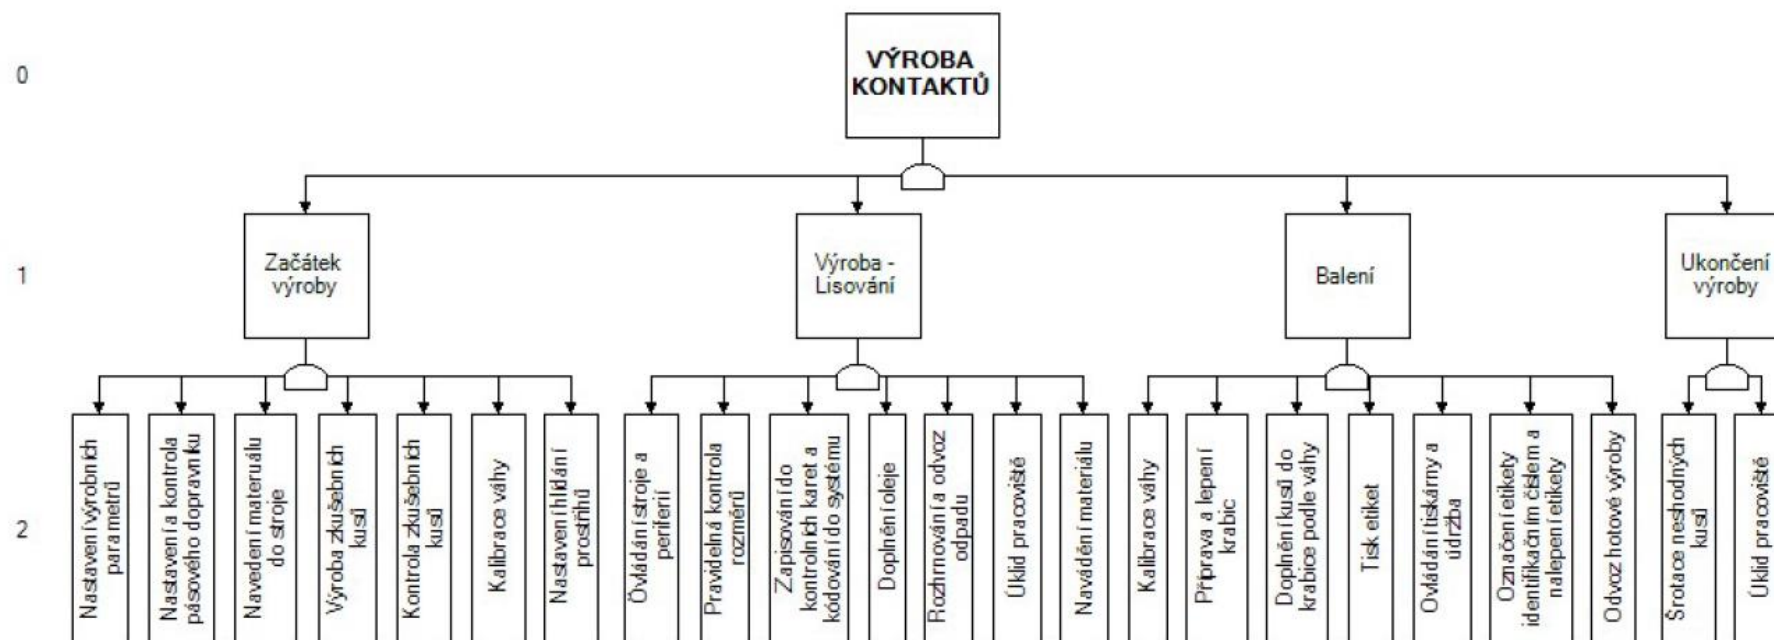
0

VÝROBA KONTAKTŮ

1

Začátek výroby

Výroba - Lisování

Balení

Ukončení výroby

2

Nastavení výrobních parametrů

Nastavení a kontrola pásového dopravníku

Navedení materiálu do stroje

Výroba zkušebních kusů

Kontrola zkušebních kusů

Kalibrace váhy

Nastavení hlídání prostřihů

Ovládání stroje a periferií

Pravidelná kontrola rozměrů

Zapisování do kontrolních karet a kódování do systému

Doplnění oleje

Rozhrnování a odvoz odpadu

Úklid pracoviště

Navádění materiálu

Kalibrace váhy

Příprava a lepení krabic

Doplnění kusů do krabice podle váhy

Tisk etiket

Ovládání tiskárny a údržba

Označení etikety identifikačním číslem a nalepení etikety

Odvoz hotové výroby

Šrotace neshodných kusů

Úklid pracoviště